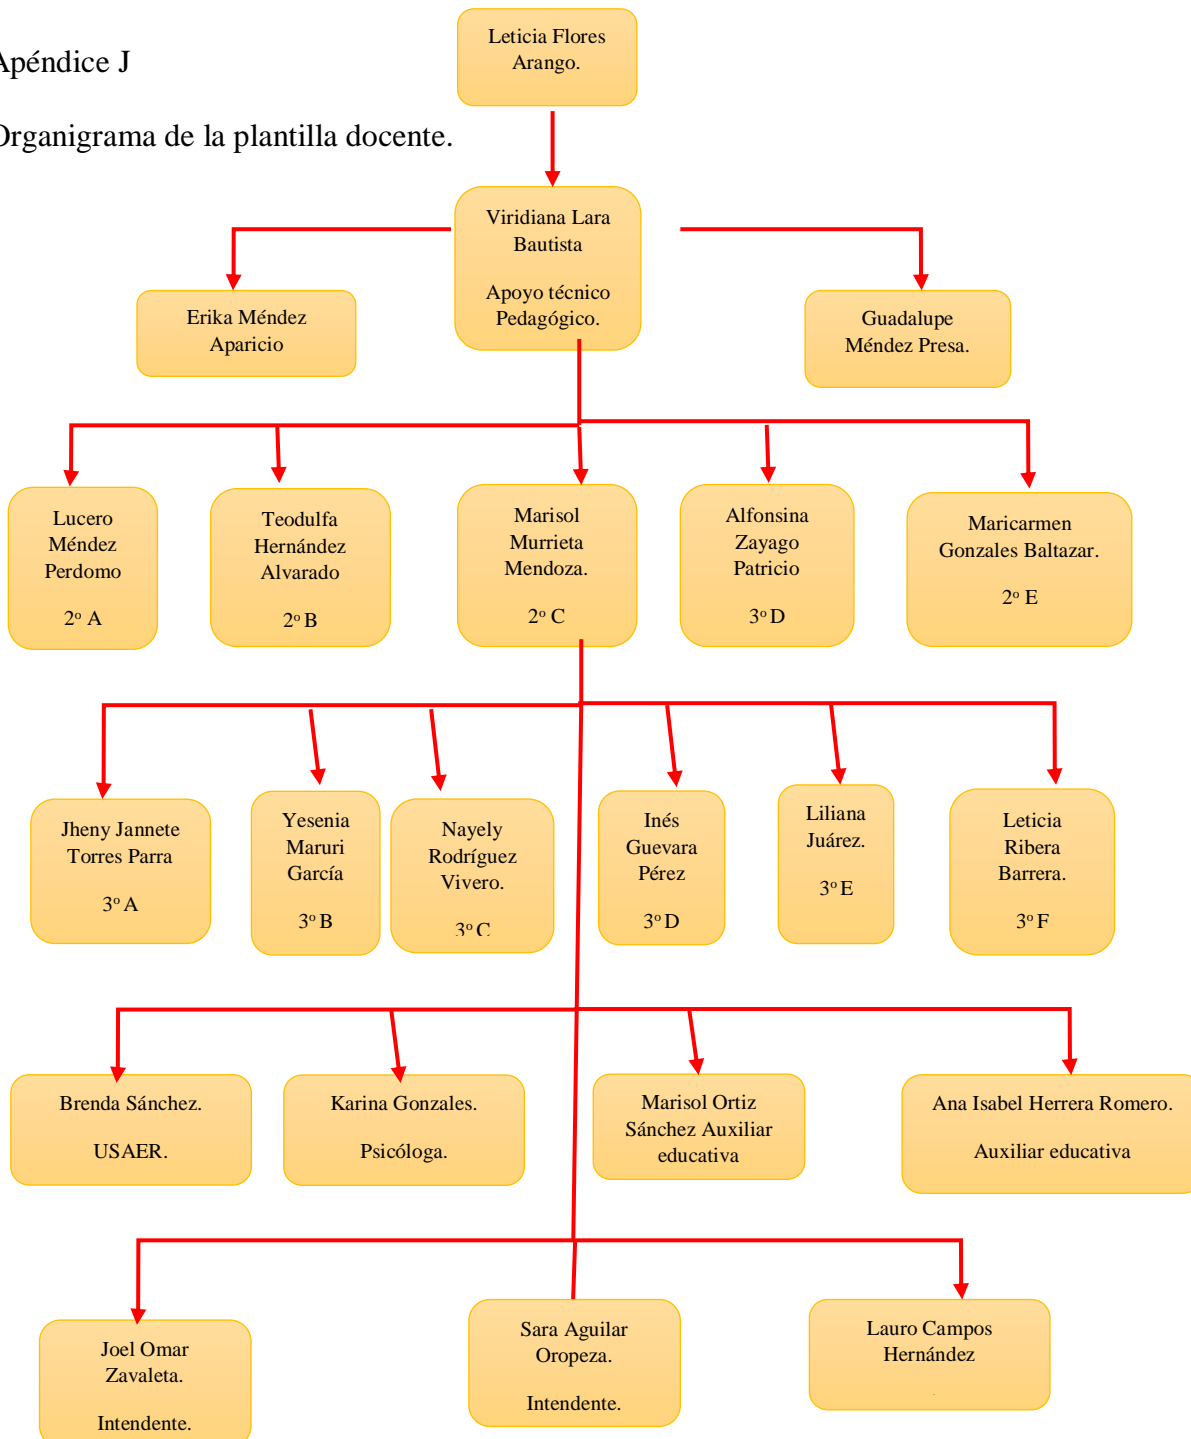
Apéndice J

Organigrama de la plantilla docente.

Leticia Flores Arango.

Viridiana Lara Bautista

Apoyo técnico Pedagógico.

Erika Méndez Aparicio

Guadalupe Méndez Presa.

Lucero Méndez Perdomo

2º A

Teodulfa Hernández Alvarado

2º B

Marisol Murrieta Mendoza.

2º C

Alfonsina Zayago Patricio

3º D

Maricarmen Gonzales Baltazar.

2º E

Jheny Jannete Torres Parra

3º A

Yesenia Maruri García

3º B

Nayely Rodríguez Vivero.

3º C

Inés Guevara Pérez

3º D

Liliana Juárez.

3º E

Leticia Ribera Barrera.

3º F

Brenda Sánchez.

USAER.

Karina Gonzales.

Psicóloga.

Marisol Ortiz Sánchez Auxiliar educativa

Ana Isabel Herrera Romero.

Auxiliar educativa

Joel Omar Zavaleta.

Intendente.

Sara Aguilar Oropeza.

Intendente.

Lauro Campos Hernández